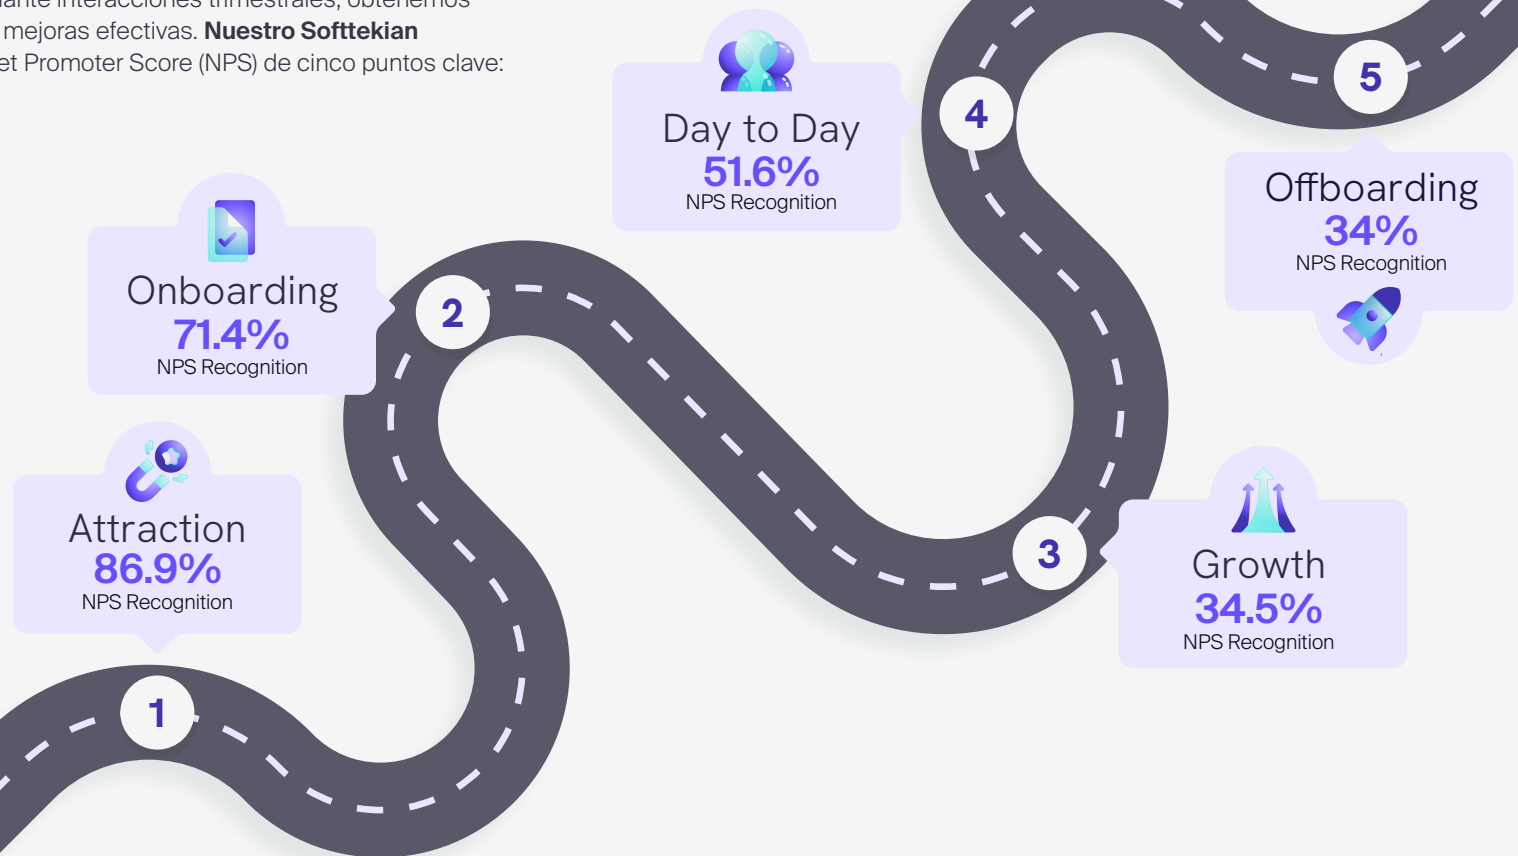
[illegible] interacciones trimestrales, obtenemos mejoras efectivas. **Nuestro Softtekian** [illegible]et Promoter Score (NPS) de cinco puntos clave:

Attraction
86.9%
NPS Recognition

1

Onboarding
71.4%
NPS Recognition

2

Day to Day
51.6%
NPS Recognition

3

Growth
34.5%
NPS Recognition

4

5

Offboarding
34%
NPS Recognition